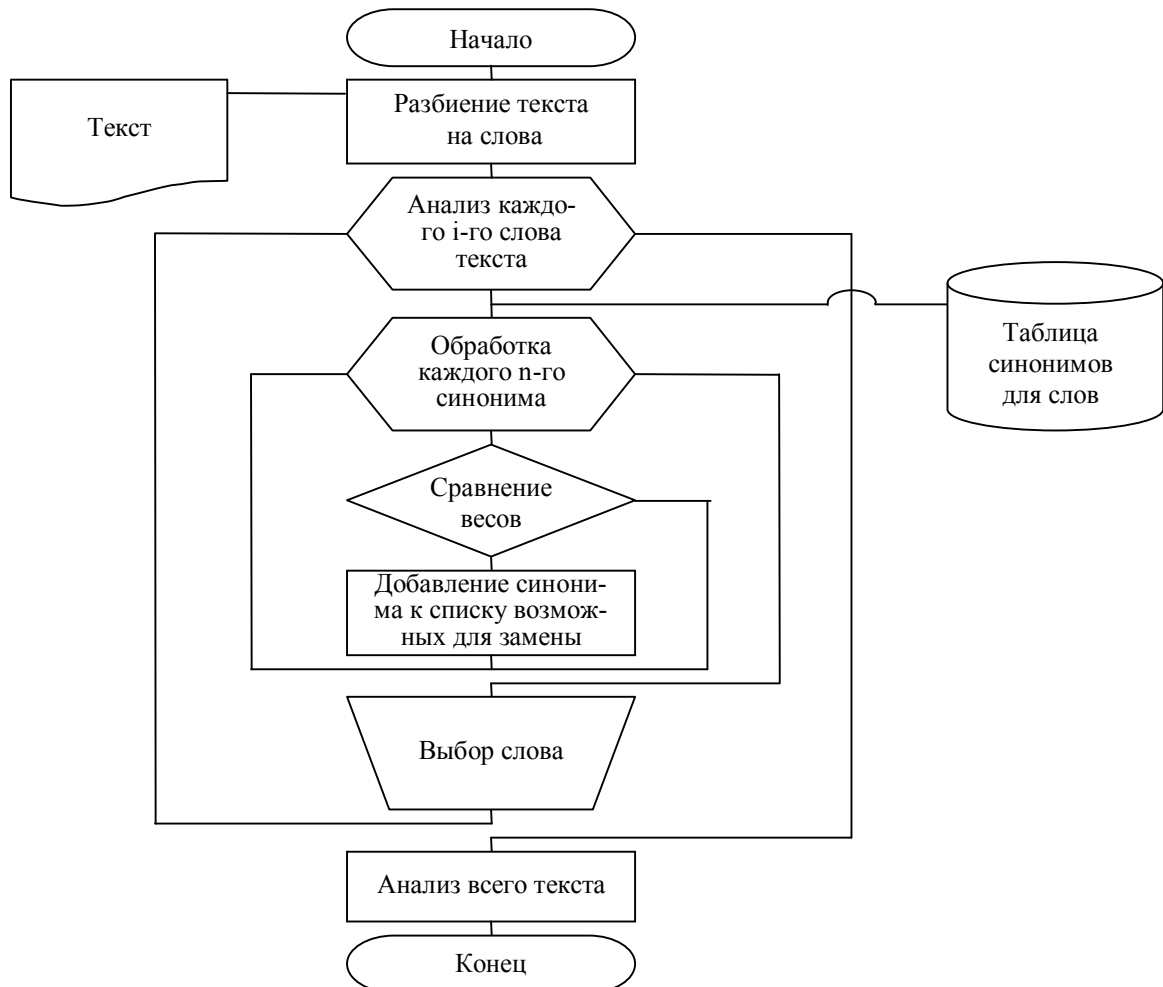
Начало

Текст

Разбиение текста на слова

Анализ каждого i-го слова текста

Таблица синонимов для слов

Обработка каждого n-го синонима

Сравнение весов

Добавление синонима к списку возможных для замены

Выбор слова

Анализ всего текста

Конец